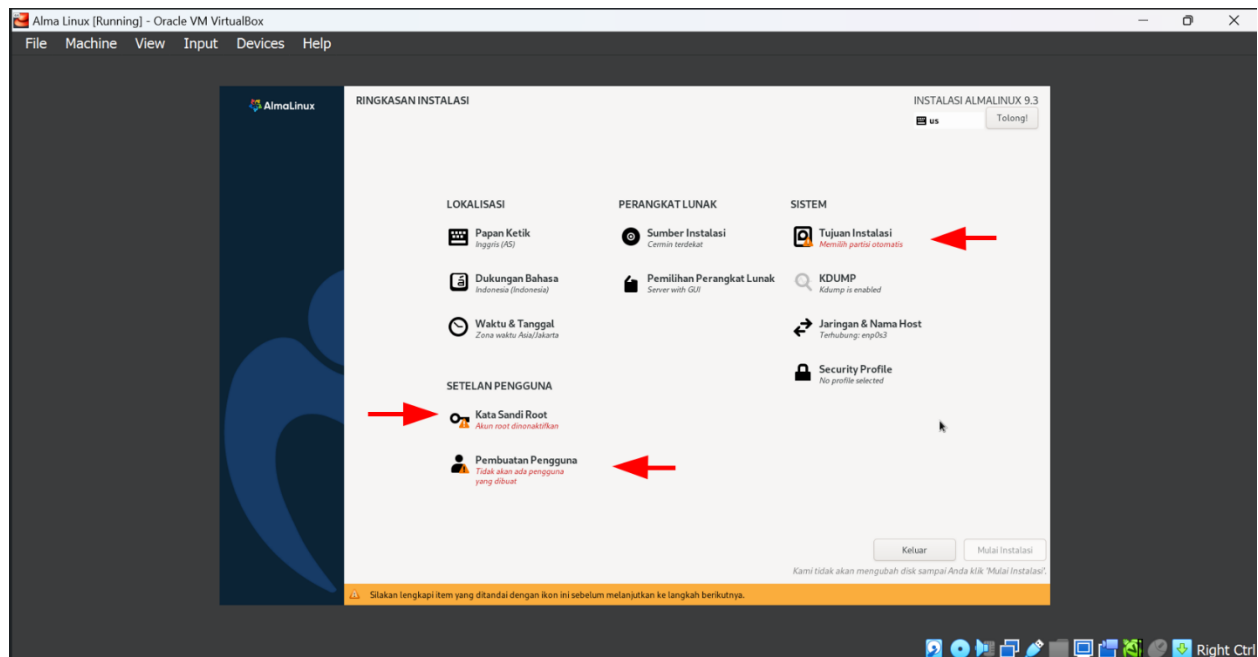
Alma Linux [Running] - Oracle VM VirtualBox

File Machine View Input Devices Help

AlmaLinux

RINGKASAN INSTALASI

INSTALASI ALMALINUX 9.3

us

Tolong!

LOKALISASI

Papan Ketik
Inggris (AS)

Dukungan Bahasa
Indonesia (Indonesia)

Waktu & Tanggal
Zona waktu Asia/Jakarta

PERANGKAT LUNAK

Sumber Instalasi
Cermin terdekat

Pemilihan Perangkat Lunak
Server with GUI

SISTEM

Tujuan Instalasi
Memilih partisi otomatis

KDUMP
Kdump is enabled

Jaringan & Nama Host
Terhubung: enp0s3

Security Profile
No profile selected

SETELAN PENGGUNA

Kata Sandi Root
Akun root dinonaktifkan

Pembuatan Pengguna
Tidak akan ada pengguna yang dibuat

Keluar

Mulai Instalasi

Kami tidak akan mengubah disk sampai Anda klik 'Mulai Instalasi'.

Silakan lengkapi item yang ditandai dengan ikon ini sebelum melanjutkan ke langkah berikutnya.

Right Ctrl